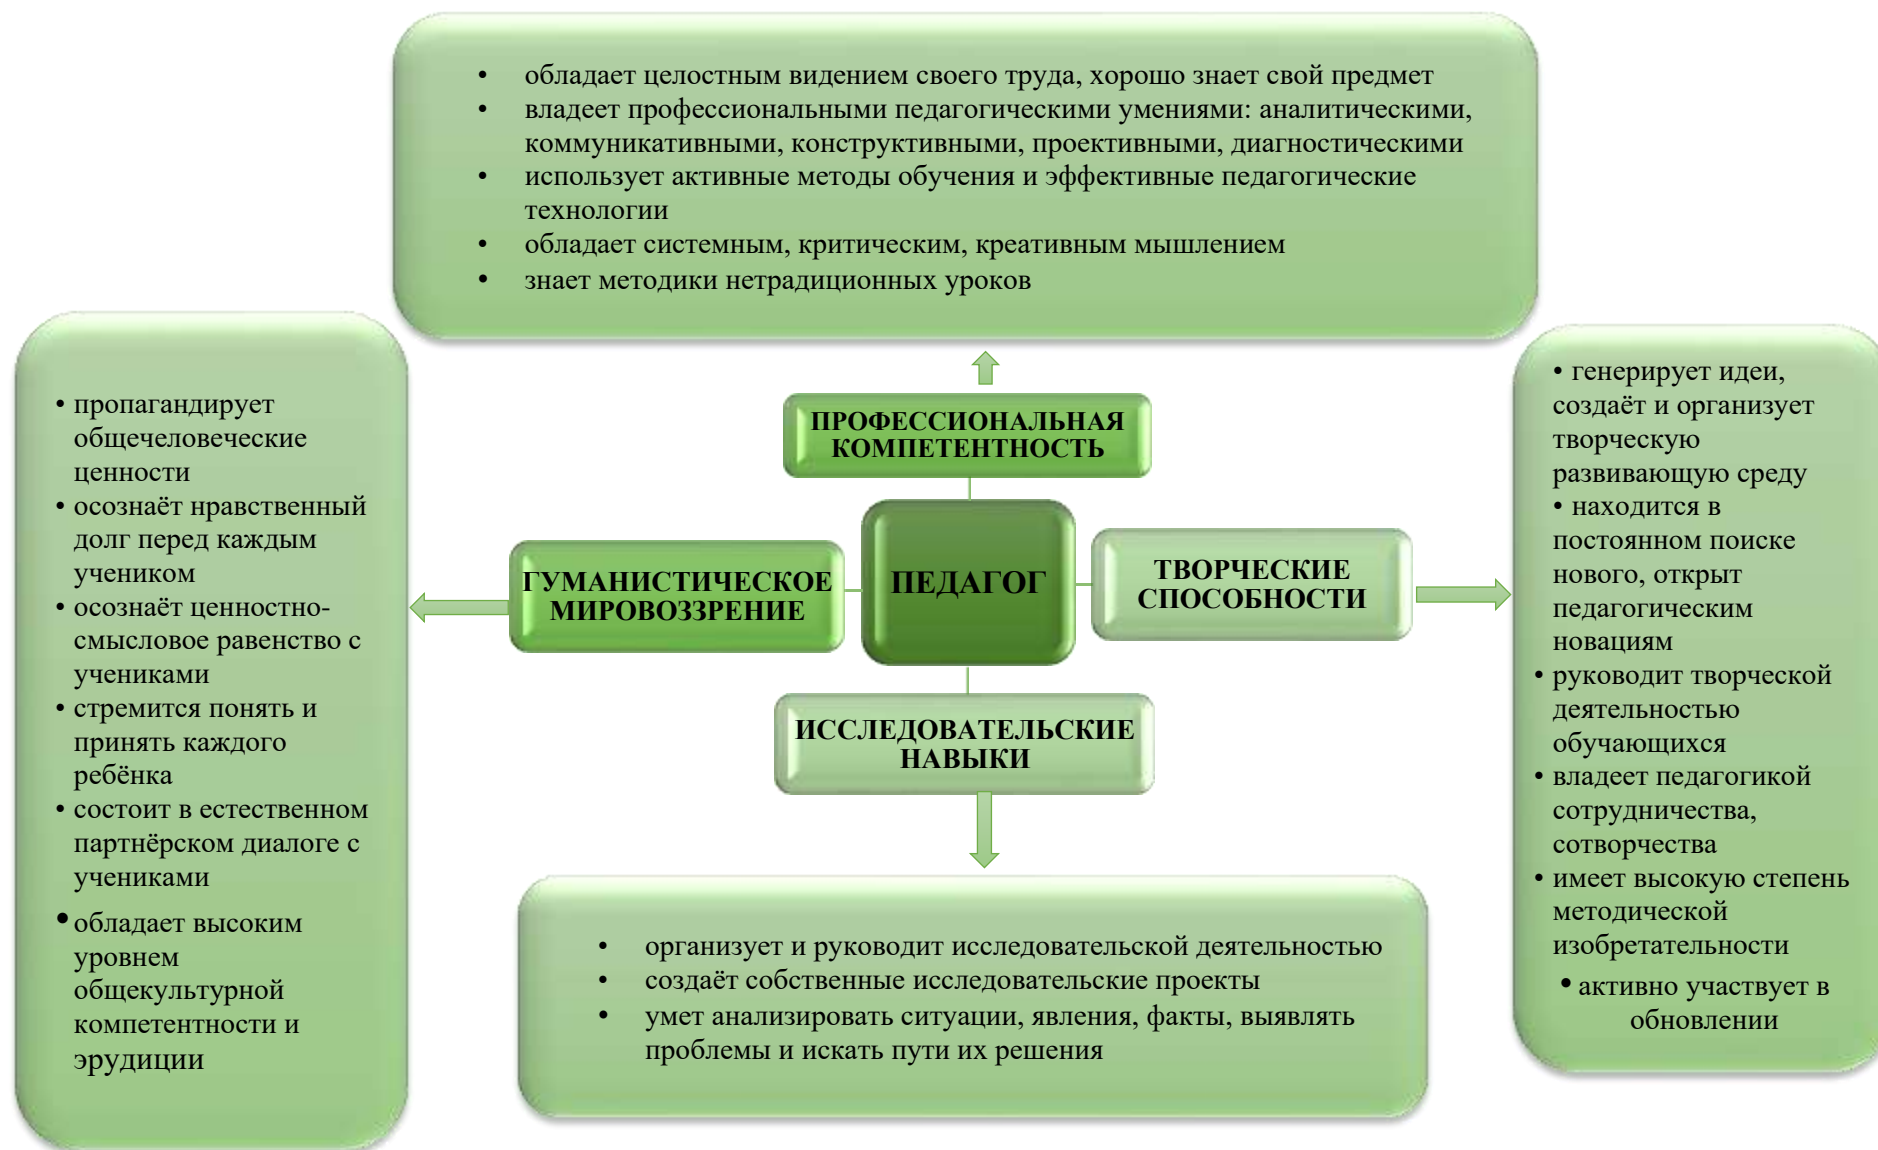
• обладает целостным видением своего труда, хорошо знает свой предмет
• владеет профессиональными педагогическими умениями: аналитическими, коммуникативными, конструктивными, проективными, диагностическими
• использует активные методы обучения и эффективные педагогические технологии
• обладает системным, критическим, креативным мышлением
• знает методики нетрадиционных уроков

ПРОФЕССИОНАЛЬНАЯ КОМПЕТЕНТНОСТЬ

• пропагандирует общечеловеческие ценности
• осознаёт нравственный долг перед каждым учеником
• осознаёт ценностно-смысловое равенство с учениками
• стремится понять и принять каждого ребёнка
• состоит в естественном партнёрском диалоге с учениками
• обладает высоким уровнем общекультурной компетентности и эрудиции

ГУМАНИСТИЧЕСКОЕ МИРОВОЗЗРЕНИЕ

ПЕДАГОГ

ТВОРЧЕСКИЕ СПОСОБНОСТИ

• генерирует идеи, создаёт и организует творческую развивающую среду
• находится в постоянном поиске нового, открыт педагогическим новациям
• руководит творческой деятельностью обучающихся
• владеет педагогикой сотрудничества, сотворчества
• имеет высокую степень методической изобретательности
• активно участвует в обновлении

ИССЛЕДОВАТЕЛЬСКИЕ НАВЫКИ

• организует и руководит исследовательской деятельностью
• создаёт собственные исследовательские проекты
• умет анализировать ситуации, явления, факты, выявлять проблемы и искать пути их решения